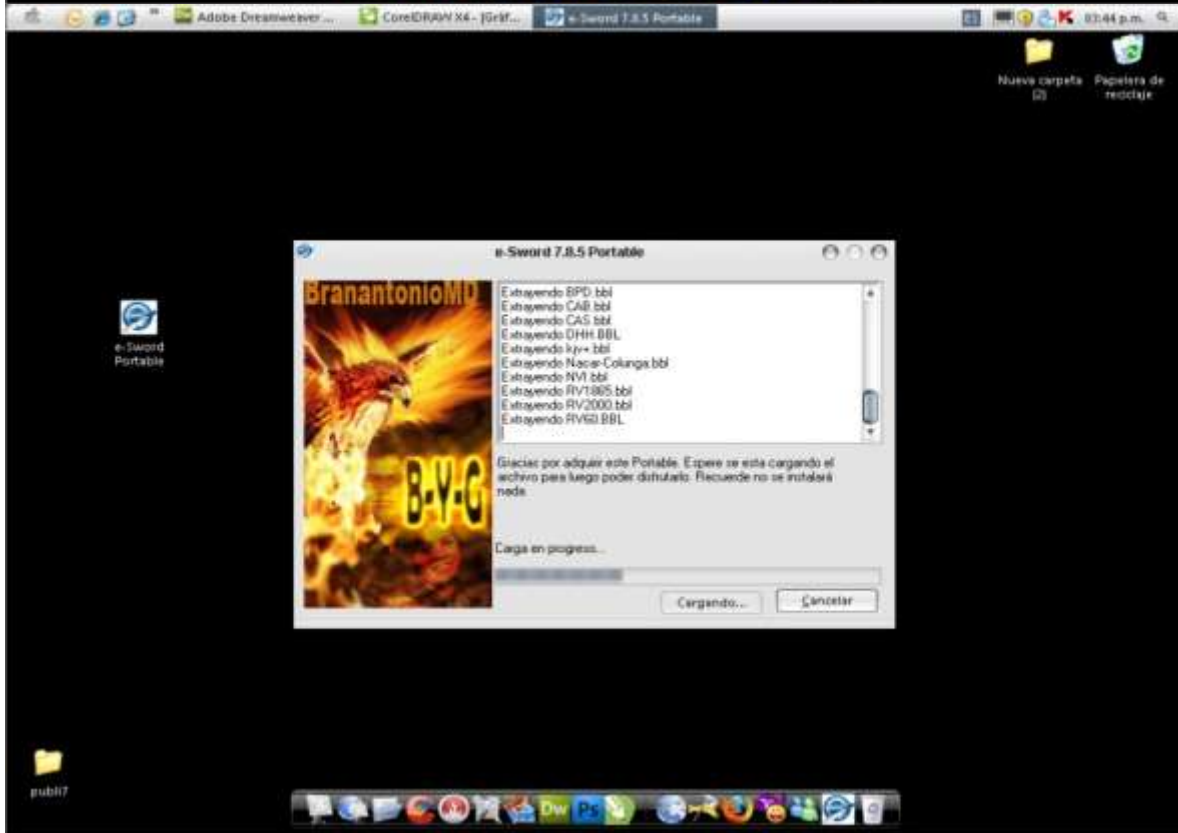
Adobe Dreamweaver ... CorelDRAW X4 - [Gráf... e-Sword 7.8.5 Portable

03:44 p.m.

Nueva carpeta (2)

Papelera de reciclaje

e-Sword Portable

e-Sword 7.8.5 Portable

BranantonioMD

B-Y-G

Extrayendo BPD.bbl
Extrayendo CAB.bbl
Extrayendo CAS.bbl
Extrayendo DHH.BBL
Extrayendo kjv+.bbl
Extrayendo Nacar-Colunga.bbl
Extrayendo NVI.bbl
Extrayendo RV1865.bbl
Extrayendo RV2000.bbl
Extrayendo RV60.BBL

Gracias por adquirir este Portable. Espere se esta cargando el archivo para luego poder disfrutarlo. Recuerde no se instalará nada

Carga en progreso...

Cargando...

Cancelar

publi7

Dw

Ps